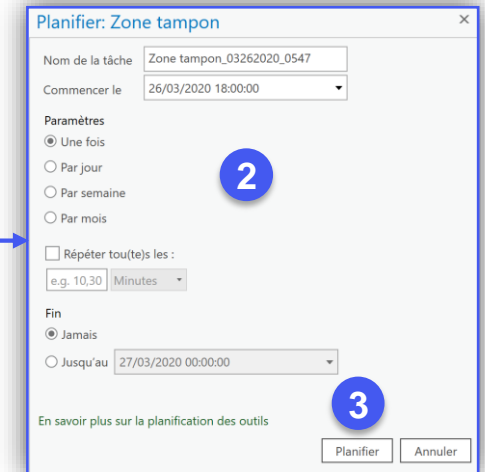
Planifier: Zone tampon

×

Nom de la tâche Zone tampon_03262020_0547

Commencer le 26/03/2020 18:00:00

Paramètres

Une fois

Par jour

Par semaine

Par mois

2

Répéter tou(te)s les :

e.g. 10,30 Minutes

Fin

Jamais

Jusqu'au 27/03/2020 00:00:00

3

En savoir plus sur la planification des outils

Planifier Annuler